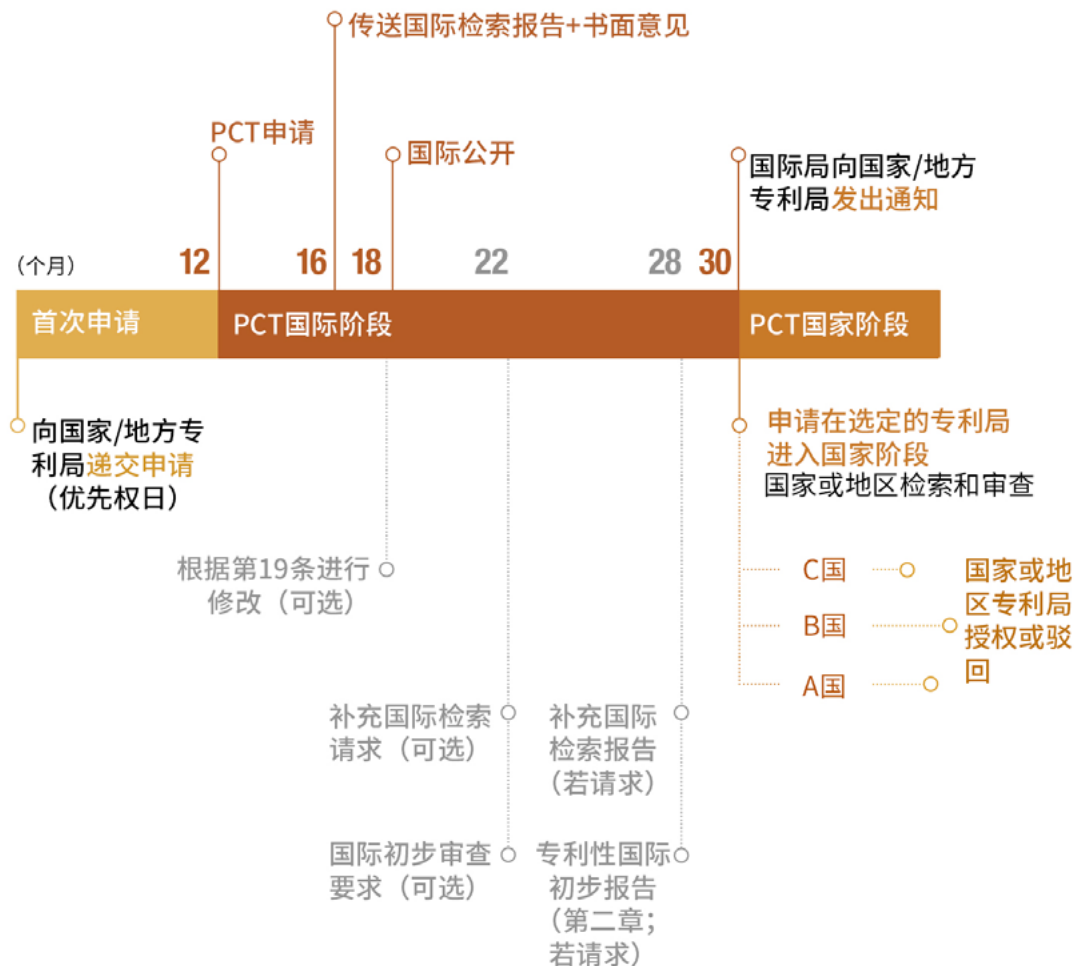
传送国际检索报告+书面意见

PCT申请

国际公开

国际局向国家/地方专利局发出通知

（个月）

12

16

18

22

28

30

首次申请

PCT国际阶段

PCT国家阶段

向国家/地方专利局递交申请（优先权日）

申请在选定的专利局进入国家阶段

国家或地区检索和审查

根据第19条进行修改（可选）

C国

B国

A国

国家或地区专利局授权或驳回

补充国际检索请求（可选）

补充国际检索报告（若请求）

国际初步审查要求（可选）

专利性国际初步报告（第二章；若请求）